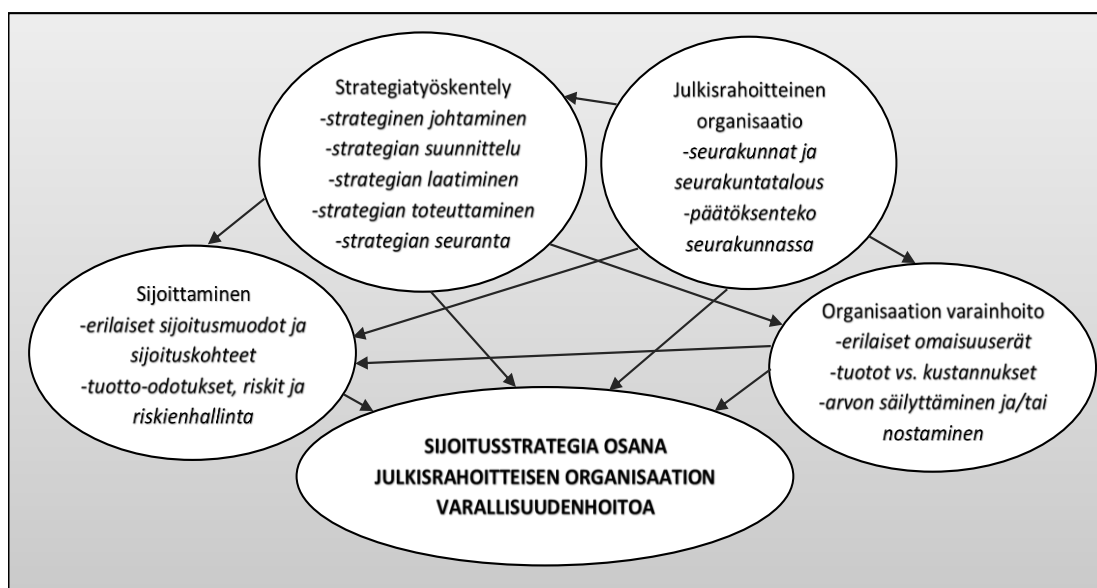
Strategiatyöskentely
-strateginen johtaminen
-strategian suunnittelu
-strategian laatiminen
-strategian toteuttaminen
-strategian seuranta

Julkisrahoitteinen organisaatio
-seurakunnat ja seurakuntatalous
-päätöksenteko seurakunnassa

Sijoittaminen
-erilaiset sijoitusmuodot ja sijoituskohteet
-tuotto-odotukset, riskit ja riskienhallinta

Organisaation varainhoito
-erilaiset omaisuuserät
-tuotot vs. kustannukset
-arvon säilyttäminen ja/tai nostaminen

SIJOITUSSTRATEGIA OSANA JULKISRAHOITTEISEN ORGANISAATION VARALLISUUDENHOITOA